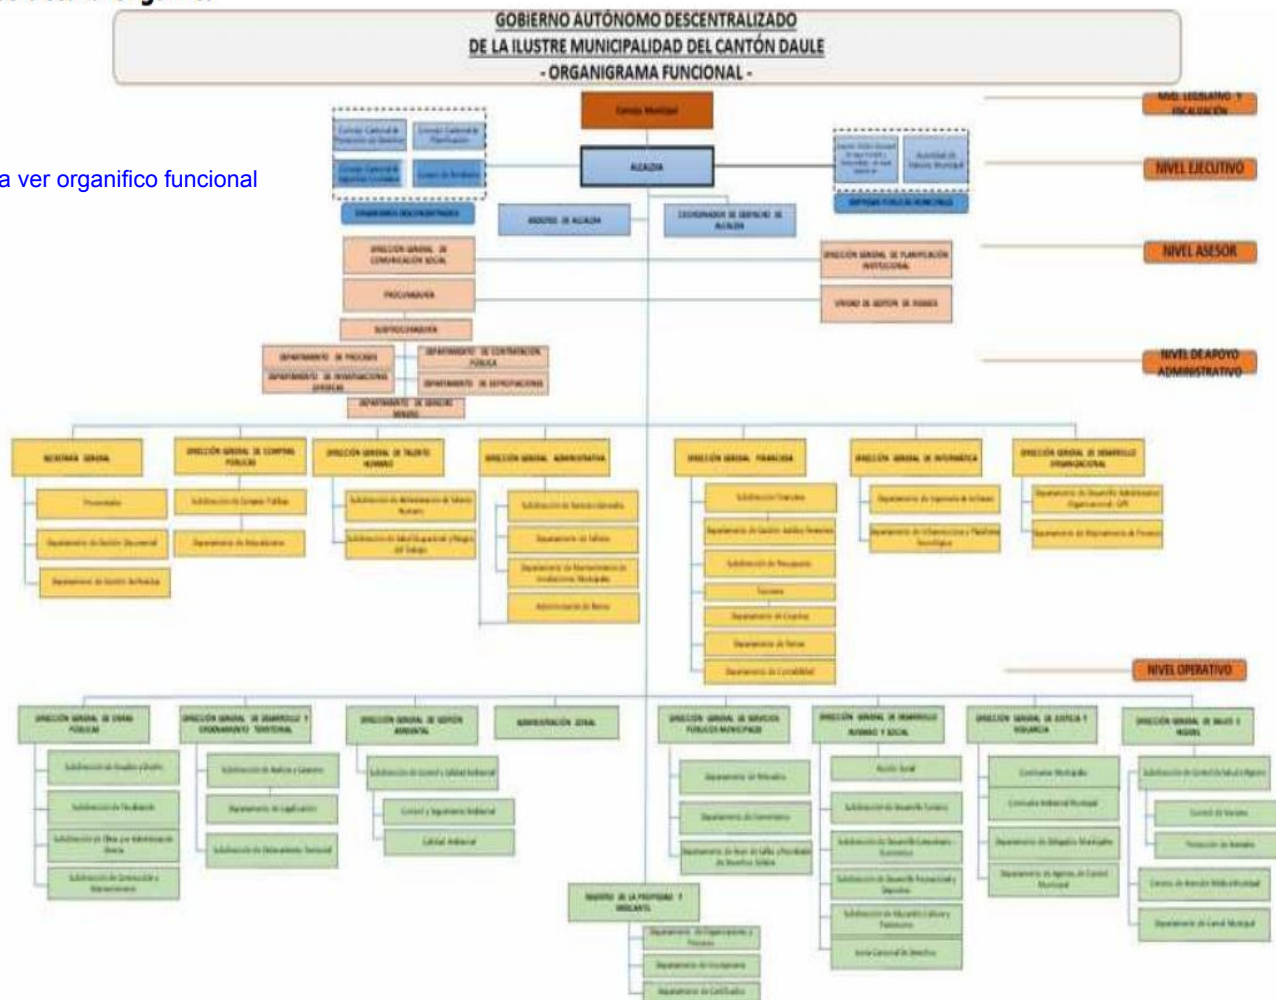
GOBIERNO AUTÓNOMO DESCENTRALIZADO
DE LA ILUSTRE MUNICIPALIDAD DEL CANTÓN DAULE
- ORGANIGRAMA FUNCIONAL -

a ver organifico funcional

NIVEL LEGISLATIVO Y FISCALIZACIÓN

Concejo Municipal

NIVEL EJECUTIVO

ALCALDÍA

ORGANISMOS DESCONCENTRADOS

EMPRESAS PÚBLICAS MUNICIPALES

ASESORES DE ALCALDÍA

COORDINADOR DE DESPACHO DE ALCALDÍA

NIVEL ASESOR

DIRECCIÓN GENERAL DE COMUNICACIÓN SOCIAL

DIRECCIÓN GENERAL DE PLANIFICACIÓN INSTITUCIONAL

PROCURADURÍA

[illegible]

SUBPROCURADURÍA

NIVEL DE APOYO ADMINISTRATIVO

DEPARTAMENTO DE PROCESOS

DEPARTAMENTO DE CONTRATACIÓN PÚBLICA

DEPARTAMENTO DE EXPROPIACIONES

SECRETARÍA GENERAL

DIRECCIÓN GENERAL DE COMPRAS PÚBLICAS

DIRECCIÓN GENERAL DE TALENTO HUMANO

DIRECCIÓN GENERAL ADMINISTRATIVA

DIRECCIÓN GENERAL FINANCIERA

DIRECCIÓN GENERAL DE INFORMÁTICA

DIRECCIÓN GENERAL DE DESARROLLO ORGANIZACIONAL

NIVEL OPERATIVO

DIRECCIÓN GENERAL DE OBRAS PÚBLICAS

DIRECCIÓN GENERAL DE DESARROLLO Y ORDENAMIENTO TERRITORIAL

DIRECCIÓN GENERAL DE GESTIÓN AMBIENTAL

ADMINISTRACIÓN ZONAL

DIRECCIÓN GENERAL DE SERVICIOS PÚBLICOS MUNICIPALES

DIRECCIÓN GENERAL DE DESARROLLO HUMANO Y SOCIAL

DIRECCIÓN GENERAL DE JUSTICIA Y VIGILANCIA

DIRECCIÓN GENERAL DE SALUD E HIGIENE

REGISTRO DE LA PROPIEDAD Y MERCANTIL

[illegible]